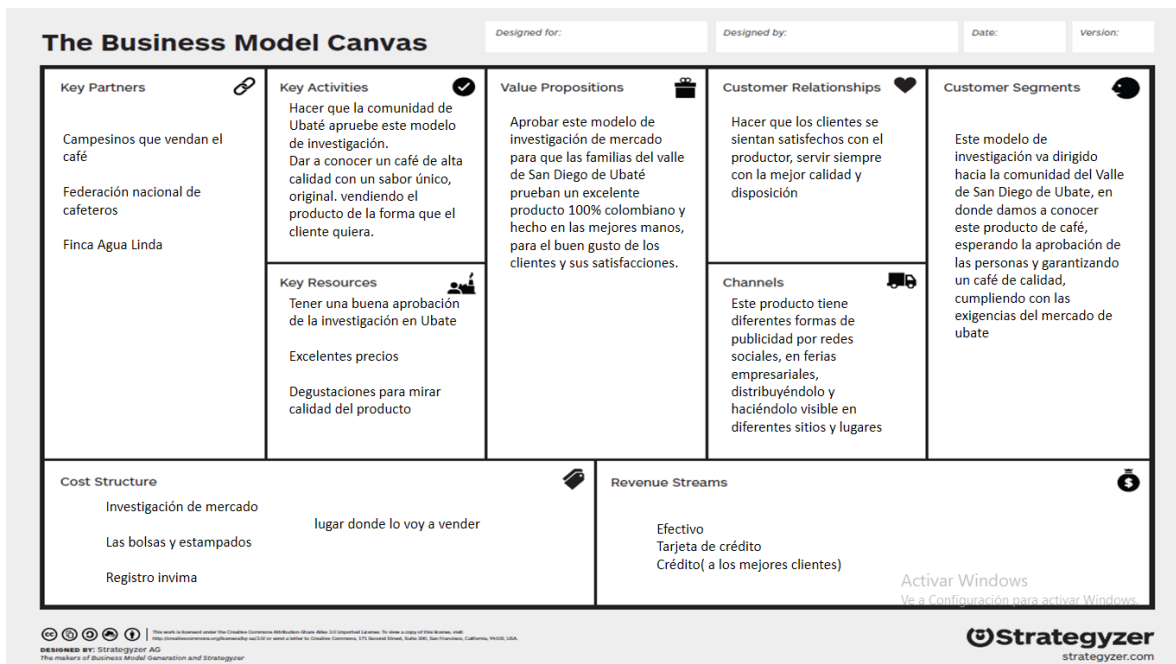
The Business Model Canvas

Designed for:

Designed by:

Date:

Version:

Key Partners

Campesinos que vendan el café

Federación nacional de cafeteros

Finca Agua Linda

Key Activities

Hacer que la comunidad de Ubaté apruebe este modelo de investigación.
Dar a conocer un café de alta calidad con un sabor único, original. vendiendo el producto de la forma que el cliente quiera.

Key Resources

Tener una buena aprobación de la investigación en Ubate

Excelentes precios

Degustaciones para mirar calidad del producto

Value Propositions

Aprobar este modelo de investigación de mercado para que las familias del valle de San Diego de Ubaté prueban un excelente producto 100% colombiano y hecho en las mejores manos, para el buen gusto de los clientes y sus satisfacciones.

Customer Relationships

Hacer que los clientes se sientan satisfechos con el productor, servir siempre con la mejor calidad y disposición

Channels

Este producto tiene diferentes formas de publicidad por redes sociales, en ferias empresariales, distribuyéndolo y haciéndolo visible en diferentes sitios y lugares

Customer Segments

Este modelo de investigación va dirigido hacia la comunidad del Valle de San Diego de Ubate, en donde damos a conocer este producto de café, esperando la aprobación de las personas y garantizando un café de calidad, cumpliendo con las exigencias del mercado de ubate

Cost Structure

Investigación de mercado

lugar donde lo voy a vender

Las bolsas y estampados

Registro invima

Revenue Streams

Efectivo
Tarjeta de crédito
Crédito( a los mejores clientes)

Activar Windows
Ve a Configuración para activar Windows.

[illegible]

DESIGNED BY: Strategyzer AG
The makers of Business Model Generation and Strategyzer

Strategyzer
strategyzer.com